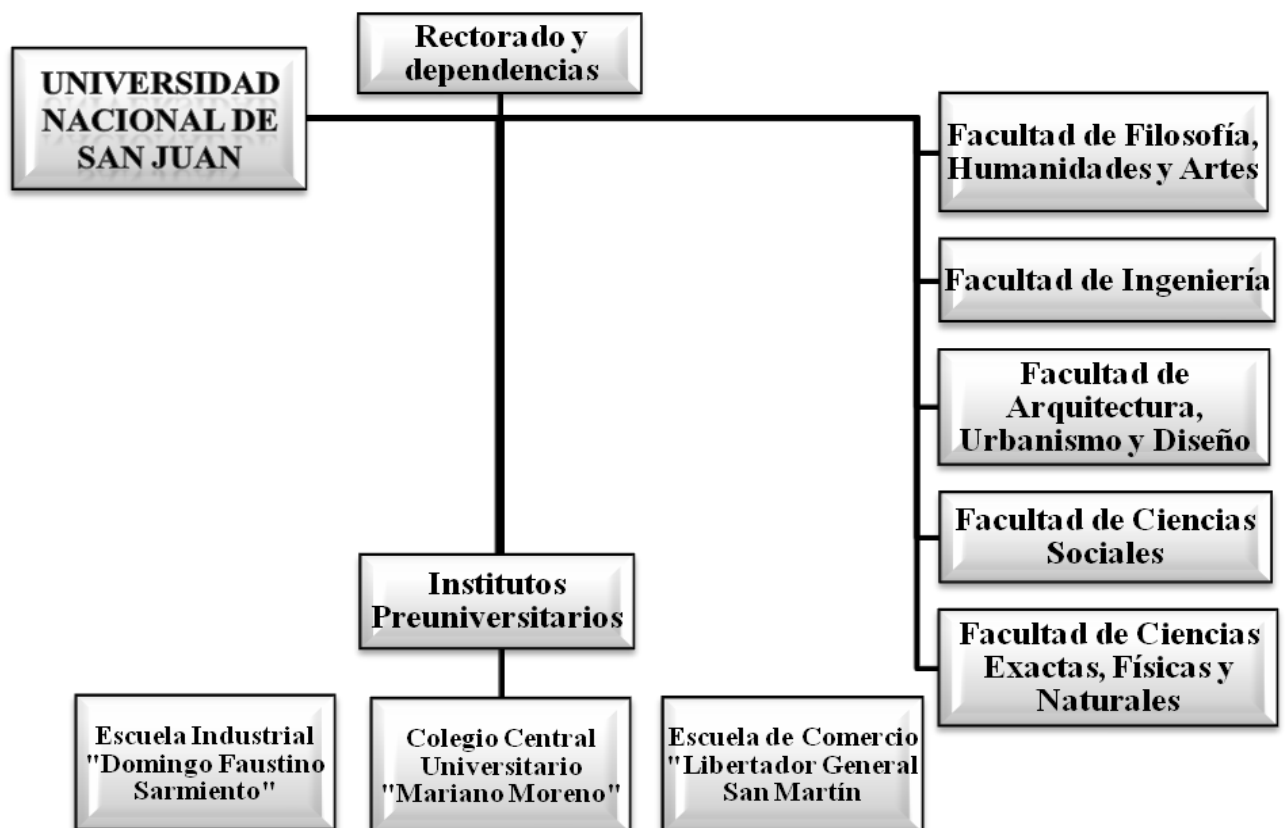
UNIVERSIDAD NACIONAL DE SAN JUAN

Rectorado y dependencias

Facultad de Filosofía, Humanidades y Artes

Facultad de Ingeniería

Facultad de Arquitectura, Urbanismo y Diseño

Facultad de Ciencias Sociales

Facultad de Ciencias Exactas, Físicas y Naturales

Institutos Preuniversitarios

Escuela Industrial "Domingo Faustino Sarmiento"

Colegio Central Universitario "Mariano Moreno"

Escuela de Comercio "Libertador General San Martín